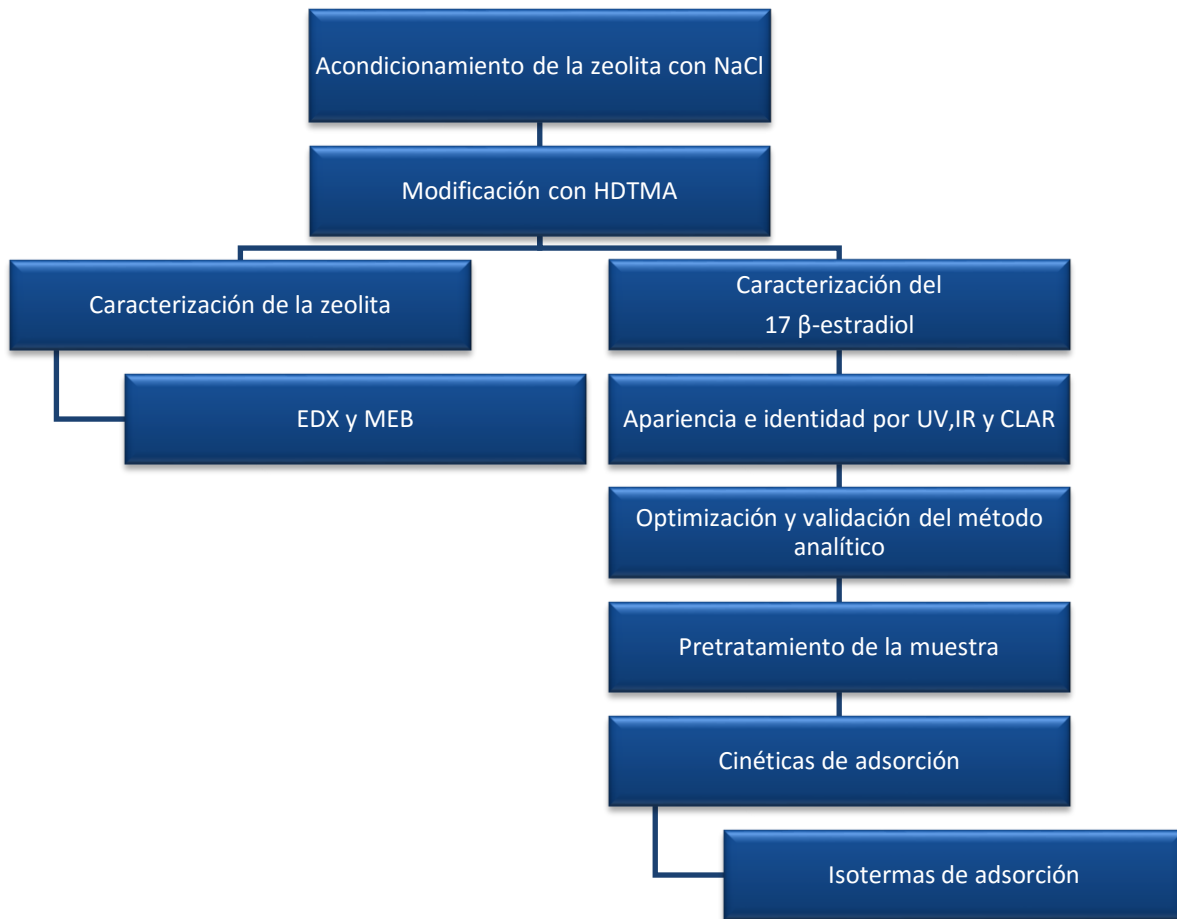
Acondicionamiento de la zeolita con NaCl

Modificación con HDTMA

Caracterización de la zeolita

EDX y MEB

Caracterización del 17 β-estradiol

Apariencia e identidad por UV,IR y CLAR

Optimización y validación del método analítico

Pretratamiento de la muestra

Cinéticas de adsorción

Isotermas de adsorción